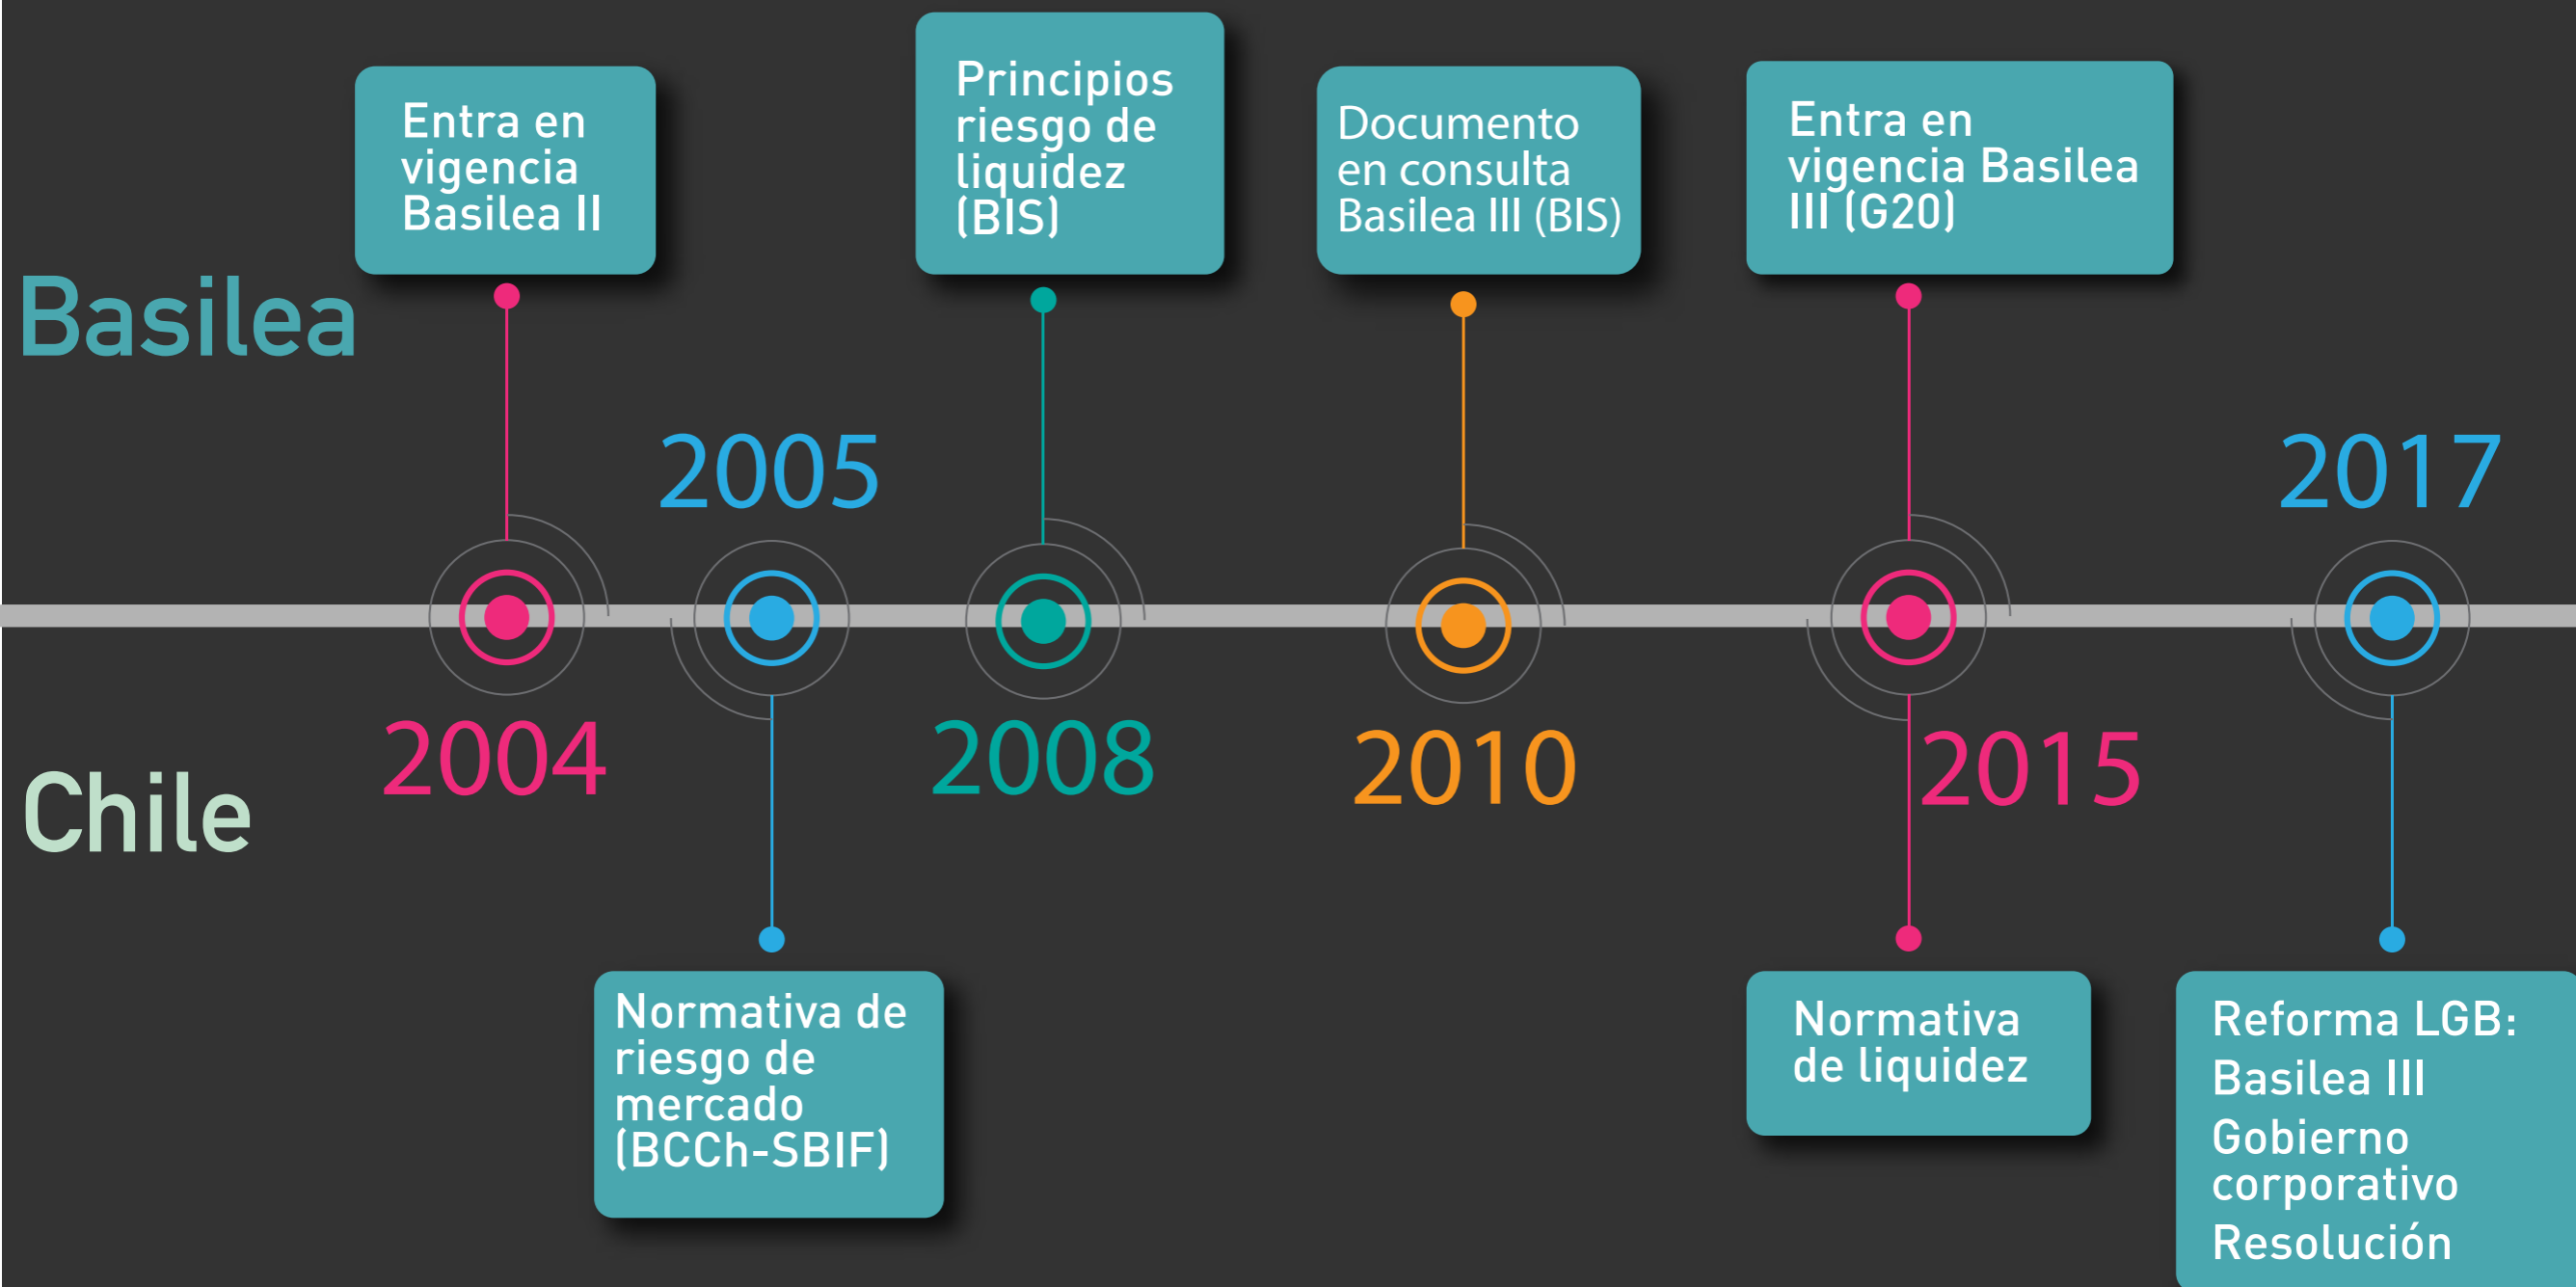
Basilea

Entra en vigencia Basilea II

Principios riesgo de liquidez (BIS)

Documento en consulta Basilea III (BIS)

Entra en vigencia Basilea III (G20)

2005

2017

2004

2008

2010

2015

Chile

Normativa de riesgo de mercado (BCCh-SBIF)

Normativa de liquidez

Reforma LGB:
Basilea III
Gobierno corporativo
Resolución